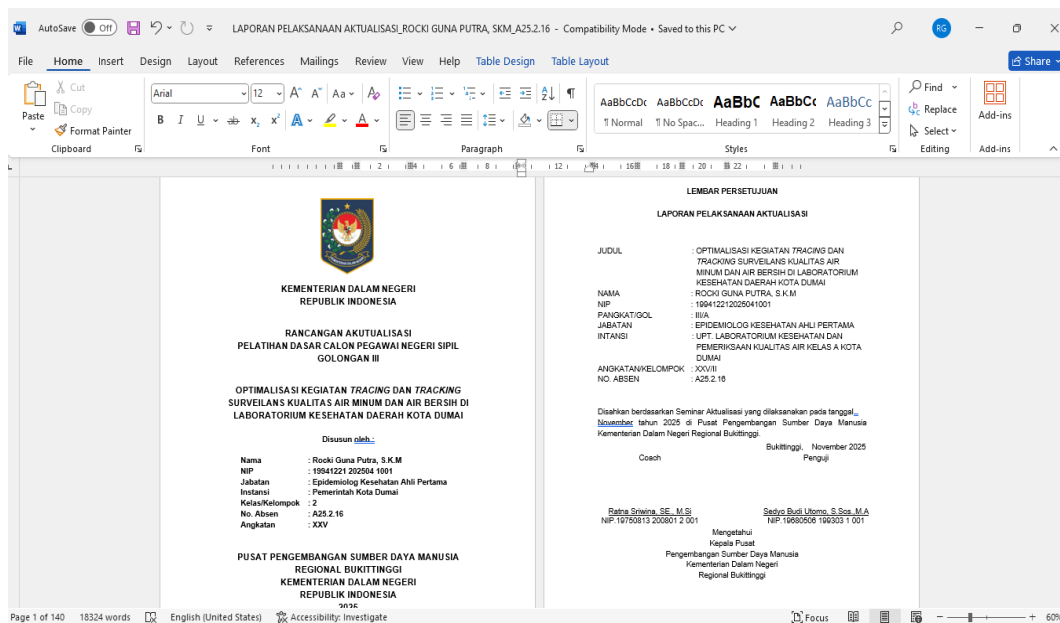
AutoSave Off LAPORAN PELAKSANAAN AKTUALISASI_ROCKI GUNA PUTRA, SKM_A25.2.16 - Compatibility Mode • Saved to this PC RG

File Home Insert Design Layout References Mailings Review View Help Table Design Table Layout Share

Paste Cut Copy Format Painter Clipboard
Arial 12 Font
Paragraph
AaBbCcDc ¶ Normal AaBbCcDc ¶ No Spac... AaBbC Heading 1 AaBbCc Heading 2 AaBbCc Heading 3 Styles
Find Replace Select Editing
Add-ins Add-ins

KEMENTERIAN DALAM NEGERI
REPUBLIK INDONESIA

RANCANGAN AKUTUALISASI
PELATIHAN DASAR CALON PEGAWAI NEGERI SIPIL
GOLONGAN III

OPTIMALISASI KEGIATAN *TRACING* DAN *TRACKING* SURVEILANS KUALITAS AIR MINUM DAN AIR BERSIH DI LABORATORIUM KESEHATAN DAERAH KOTA DUMAI

Disusun oleh.:

| Nama | : Rocki Guna Putra, S.K.M |
|---|---|
| NIP | : 19941221 202504 1001 |
| Jabatan | : Epidemiolog Kesehatan Ahli Pertama |
| Instansi | : Pemerintah Kota Dumai |
| Kelas/Kelompok | : 2 |
| No. Absen | : A25.2.16 |
| Angkatan | : XXV |

PUSAT PENGEMBANGAN SUMBER DAYA MANUSIA
REGIONAL BUKITTINGGI
KEMENTERIAN DALAM NEGERI
REPUBLIK INDONESIA
2025

LEMBAR PERSETUJUAN

LAPORAN PELAKSANAAN AKTUALISASI

| JUDUL | : OPTIMALISASI KEGIATAN *TRACING* DAN *TRACKING* SURVEILANS KUALITAS AIR MINUM DAN AIR BERSIH DI LABORATORIUM KESEHATAN DAERAH KOTA DUMAI |
|---|---|
| NAMA | : ROCKI GUNA PUTRA, S.K.M |
| NIP | : 199412212025041001 |
| PANGKAT/GOL | : III/A |
| JABATAN | : EPIDEMIOLOG KESEHATAN AHLI PERTAMA |
| INTANSI | : UPT. LABORATORIUM KESEHATAN DAN PEMERIKSAAN KUALITAS AIR KELAS A KOTA DUMAI |
| ANGKATAN/KELOMPOK | : XXV/II |
| NO. ABSEN | : A25.2.16 |

Disahkan berdasarkan Seminar Aktualisasi yang dilaksanakan pada tanggal_ November tahun 2025 di Pusat Pengembangan Sumber Daya Manusia Kementerian Dalam Negeri Regional Bukittinggi.

Bukittinggi, November 2025

Coach Penguji

Ratna Sriwina, SE., M.Si
NIP.19750813 200801 2 001

Sedyo Budi Utomo, S.Sos.,M.A
NIP.19680506 199303 1 001

Mengetahui
Kepala Pusat
Pengembangan Sumber Daya Manusia
Kementerian Dalam Negeri
Regional Bukittinggi

Page 1 of 140 18324 words English (United States) Accessibility: Investigate Focus 60%